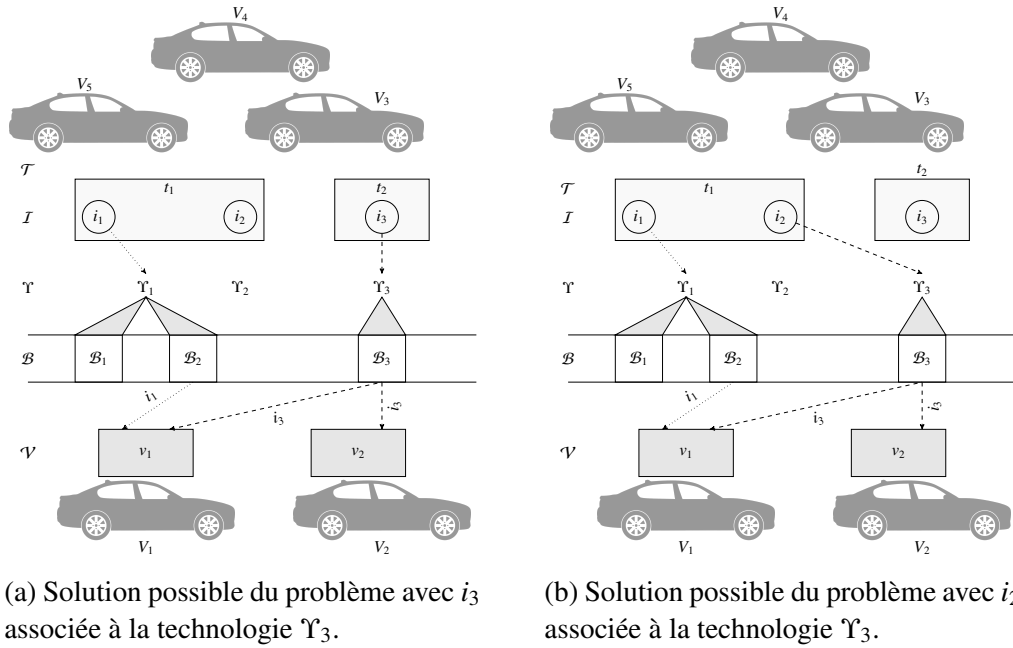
$V_4$

$V_5$

$V_3$

$\mathcal{T}$

$t_1$

$t_2$

$\mathcal{I}$

$i_1$

$i_2$

$i_3$

$\Upsilon$

$\Upsilon_1$

$\Upsilon_2$

$\Upsilon_3$

$\mathcal{B}$

$\mathcal{B}_1$

$\mathcal{B}_2$

$\mathcal{B}_3$

$i_1$

$i_3$

$i_3$

$\mathcal{V}$

$v_1$

$v_2$

$V_1$

$V_2$

(a) Solution possible du problème avec $i_3$ associée à la technologie $\Upsilon_3$.

$V_4$

$V_5$

$V_3$

$\mathcal{T}$

$t_1$

$t_2$

$\mathcal{I}$

$i_1$

$i_2$

$i_3$

$\Upsilon$

$\Upsilon_1$

$\Upsilon_2$

$\Upsilon_3$

$\mathcal{B}$

$\mathcal{B}_1$

$\mathcal{B}_2$

$\mathcal{B}_3$

$i_1$

$i_3$

$i_3$

$\mathcal{V}$

$v_1$

$v_2$

$V_1$

$V_2$

(b) Solution possible du problème avec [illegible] associée à la technologie $\Upsilon_3$.